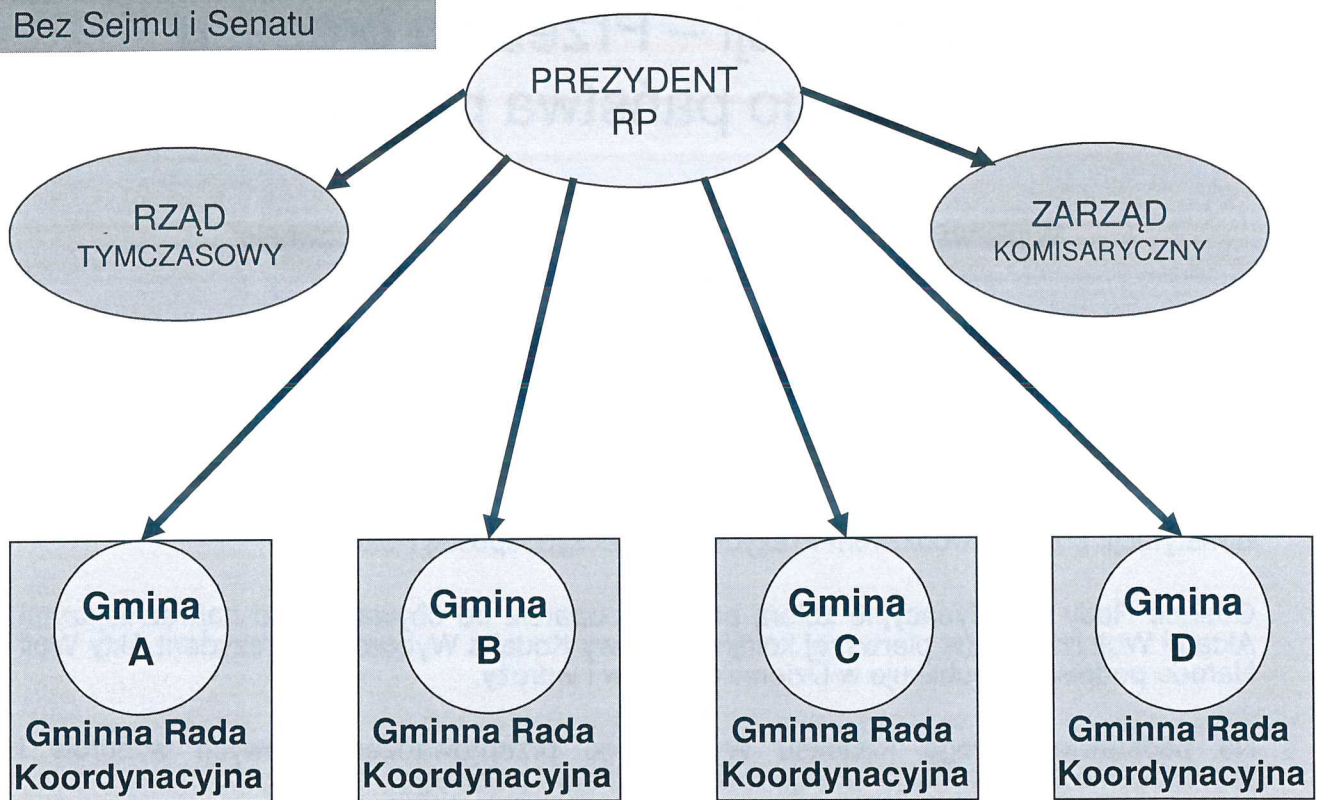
Bez Sejmu i Senatu

PREZYDENT RP

RZĄD TYMCZASOWY

ZARZĄD KOMISARYCZNY

Gmina A
Gminna Rada Koordynacyjna

Gmina B
Gminna Rada Koordynacyjna

Gmina C
Gminna Rada Koordynacyjna

Gmina D
Gminna Rada Koordynacyjna